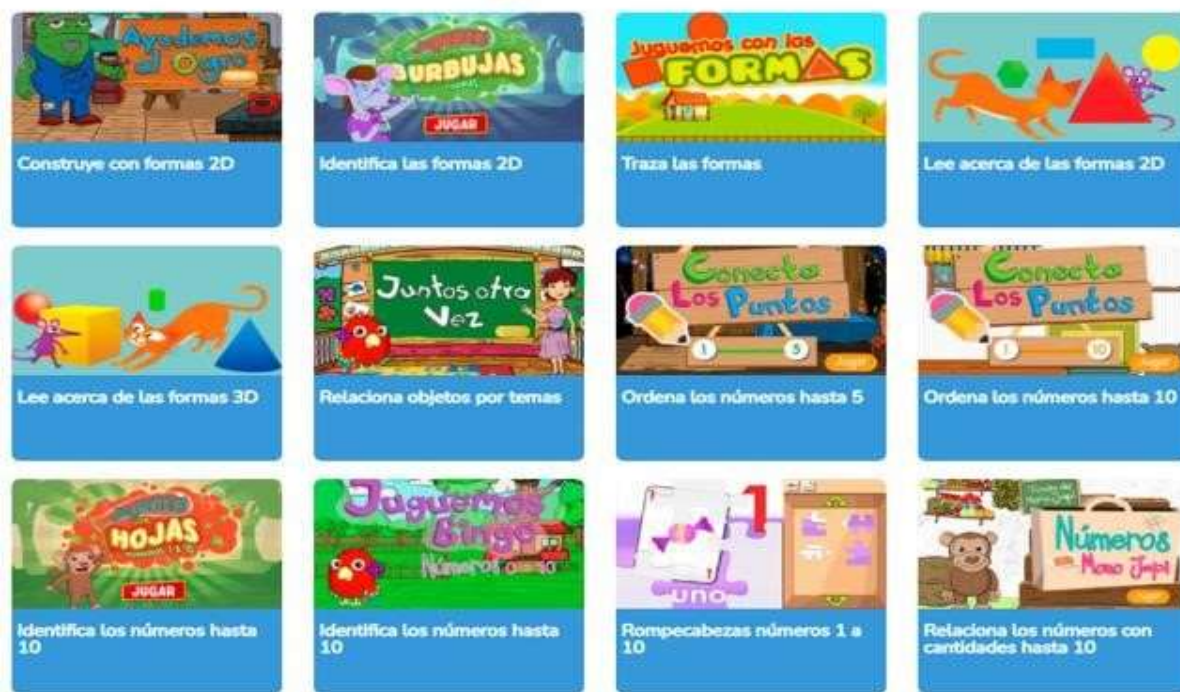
Ayudemos al Ogro

Construye con formas 2D

BURBUJAS
JUGAR

Identifica las formas 2D

Juguemos con las FORMAS

Traza las formas

Lee acerca de las formas 2D

Lee acerca de las formas 3D

Juntos otra Vez

Relaciona objetos por temas

Conecta Los Puntos
1
5

Ordena los números hasta 5

Conecta Los Puntos
1
10

Ordena los números hasta 10

HOJAS
JUGAR

Identifica los números hasta 10

Juguemos Bingo
Números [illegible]

Identifica los números hasta 10

1
UNO

Rompecabezas números 1 a 10

Números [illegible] Mono Jupi

Relaciona los números con cantidades hasta 10